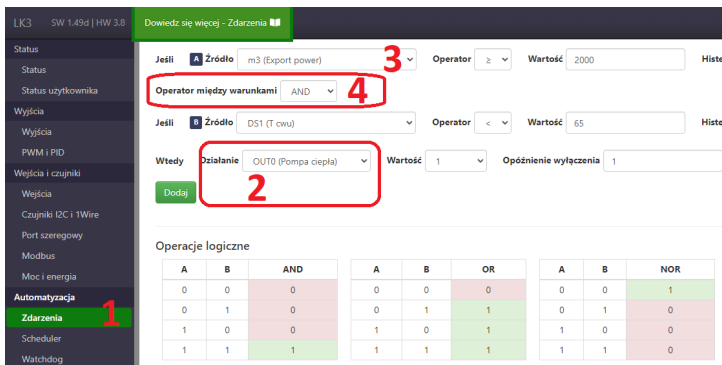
LK3 SW 1.49d | HW 3.8

Dowiedz się więcej - Zdarzenia

Status
Status
Status użytkownika
Wyjścia
Wyjścia
PWM i PID
Wejścia i czujniki
Wejścia
Czujniki I2C i 1Wire
Port szeregowy
Modbus
Moc i energia
Automatyzacja
Zdarzenia
Scheduler
Watchdog

1

Jeśli A Źródło m3 (Export power) 3 Operator ≥ Wartość 2000 Histe

Operator między warunkami AND 4

Jeśli B Źródło DS1 (T cwu) Operator < Wartość 65 Histe

Wtedy Działanie OUT0 (Pompa ciepła) Wartość 1 Opóźnienie wyłączenia 1

2

Dodaj

Operacje logiczne

| A | B | AND |
|---|---|---|
| 0 | 0 | 0 |
| 0 | 1 | 0 |
| 1 | 0 | 0 |
| 1 | 1 | 1 |

| A | B | OR |
|---|---|---|
| 0 | 0 | 0 |
| 0 | 1 | 1 |
| 1 | 0 | 1 |
| 1 | 1 | 1 |

| A | B | NOR |
|---|---|---|
| 0 | 0 | 1 |
| 0 | 1 | 0 |
| 1 | 0 | 0 |
| 1 | 1 | 0 |